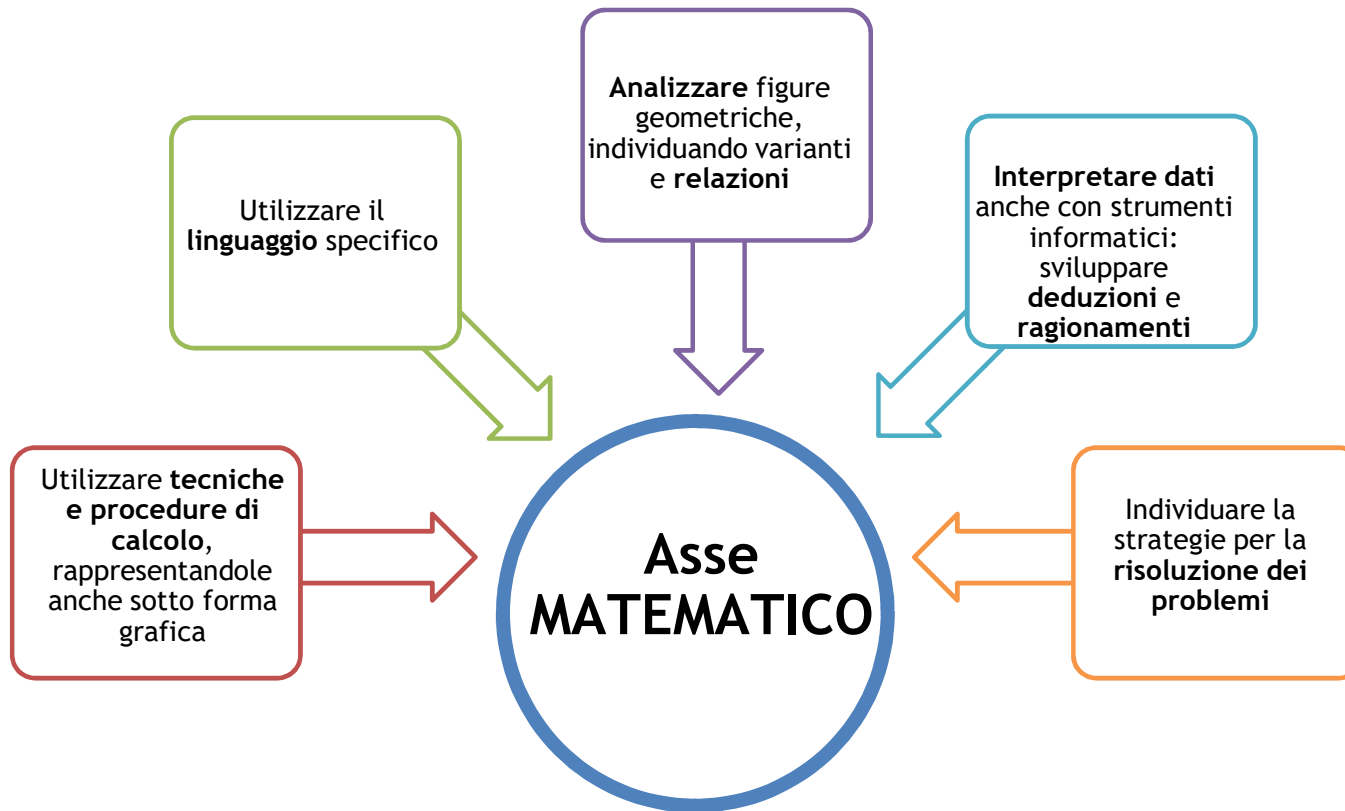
Analizzare figure geometriche, individuando varianti e relazioni

Utilizzare il linguaggio specifico

Interpretare dati anche con strumenti informatici: sviluppare deduzioni e ragionamenti

Utilizzare tecniche e procedure di calcolo, rappresentandole anche sotto forma grafica

Asse MATEMATICO

Individuare la strategie per la risoluzione dei problemi